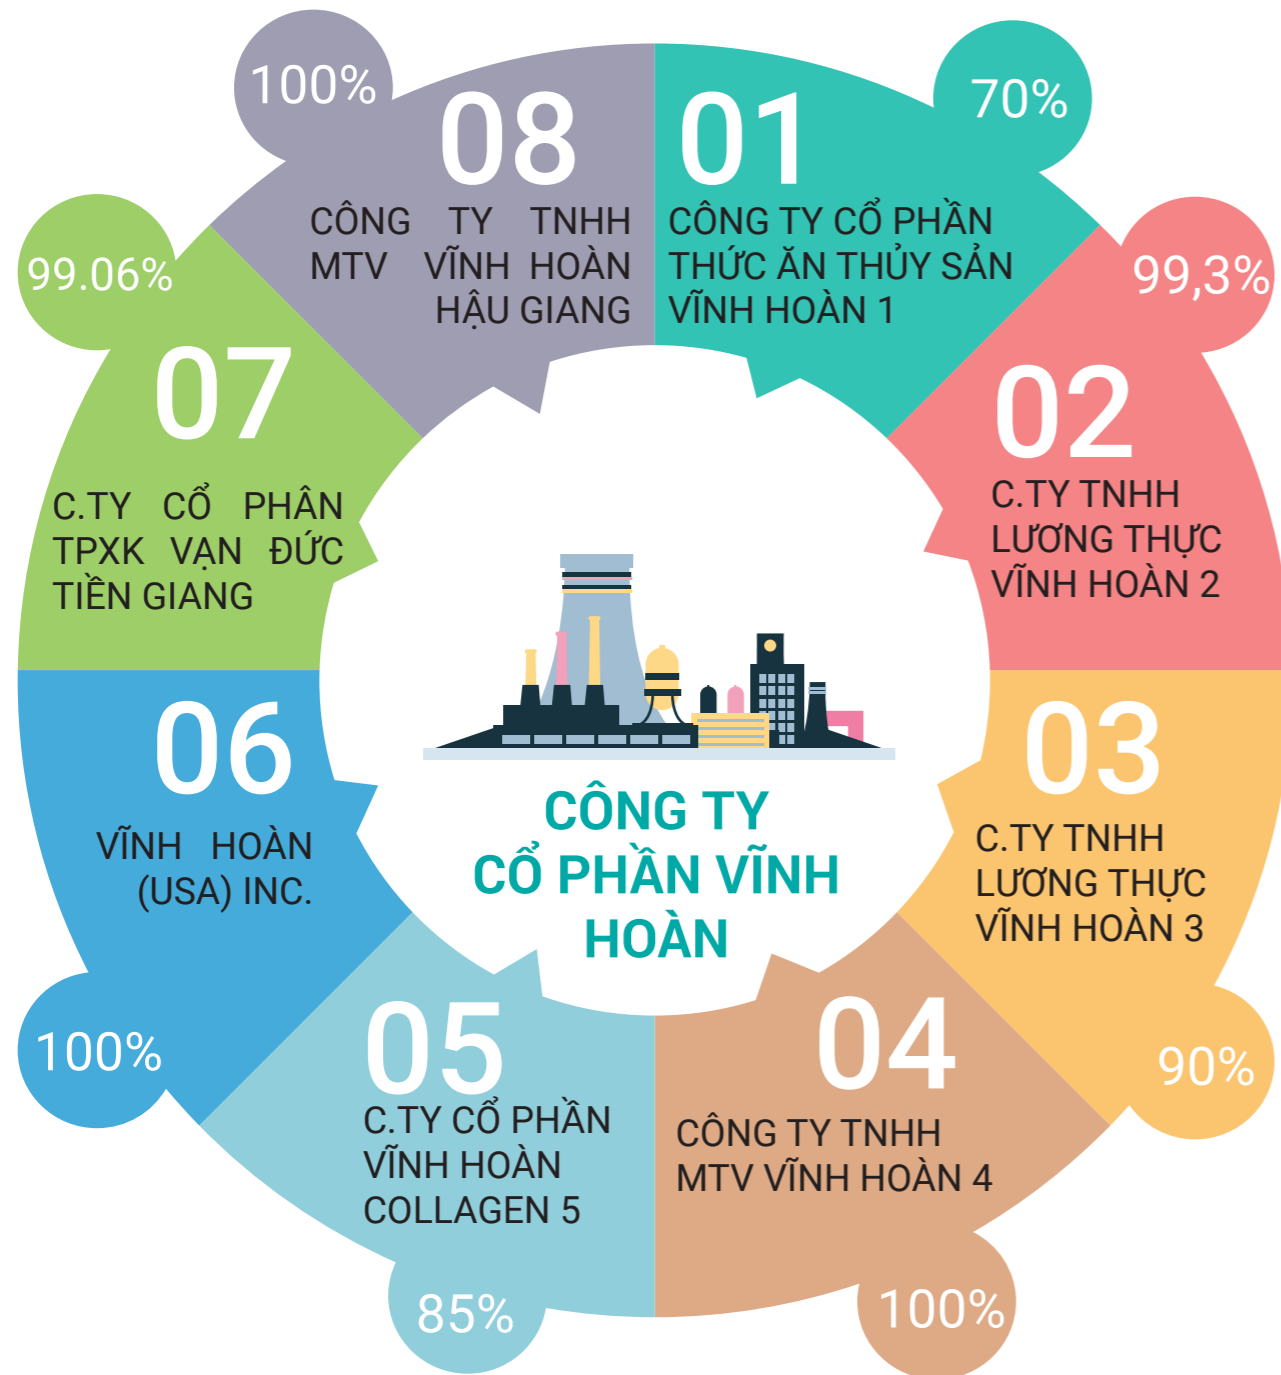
100%
08
CÔNG TY TNHH MTV VĨNH HOÀN HẬU GIANG

70%
01
CÔNG TY CỔ PHẦN THỨC ĂN THỦY SẢN VĨNH HOÀN 1

99.06%
07
C.TY CỔ PHẦN TPXK VẠN ĐỨC TIỀN GIANG

99,3%
02
C.TY TNHH LƯƠNG THỰC VĨNH HOÀN 2

06
VĨNH HOÀN (USA) INC.

CÔNG TY CỔ PHẦN VĨNH HOÀN

03
C.TY TNHH LƯƠNG THỰC VĨNH HOÀN 3

100%

05
C.TY CỔ PHẦN VĨNH HOÀN COLLAGEN 5

04
CÔNG TY TNHH MTV VĨNH HOÀN 4

90%

85%

100%